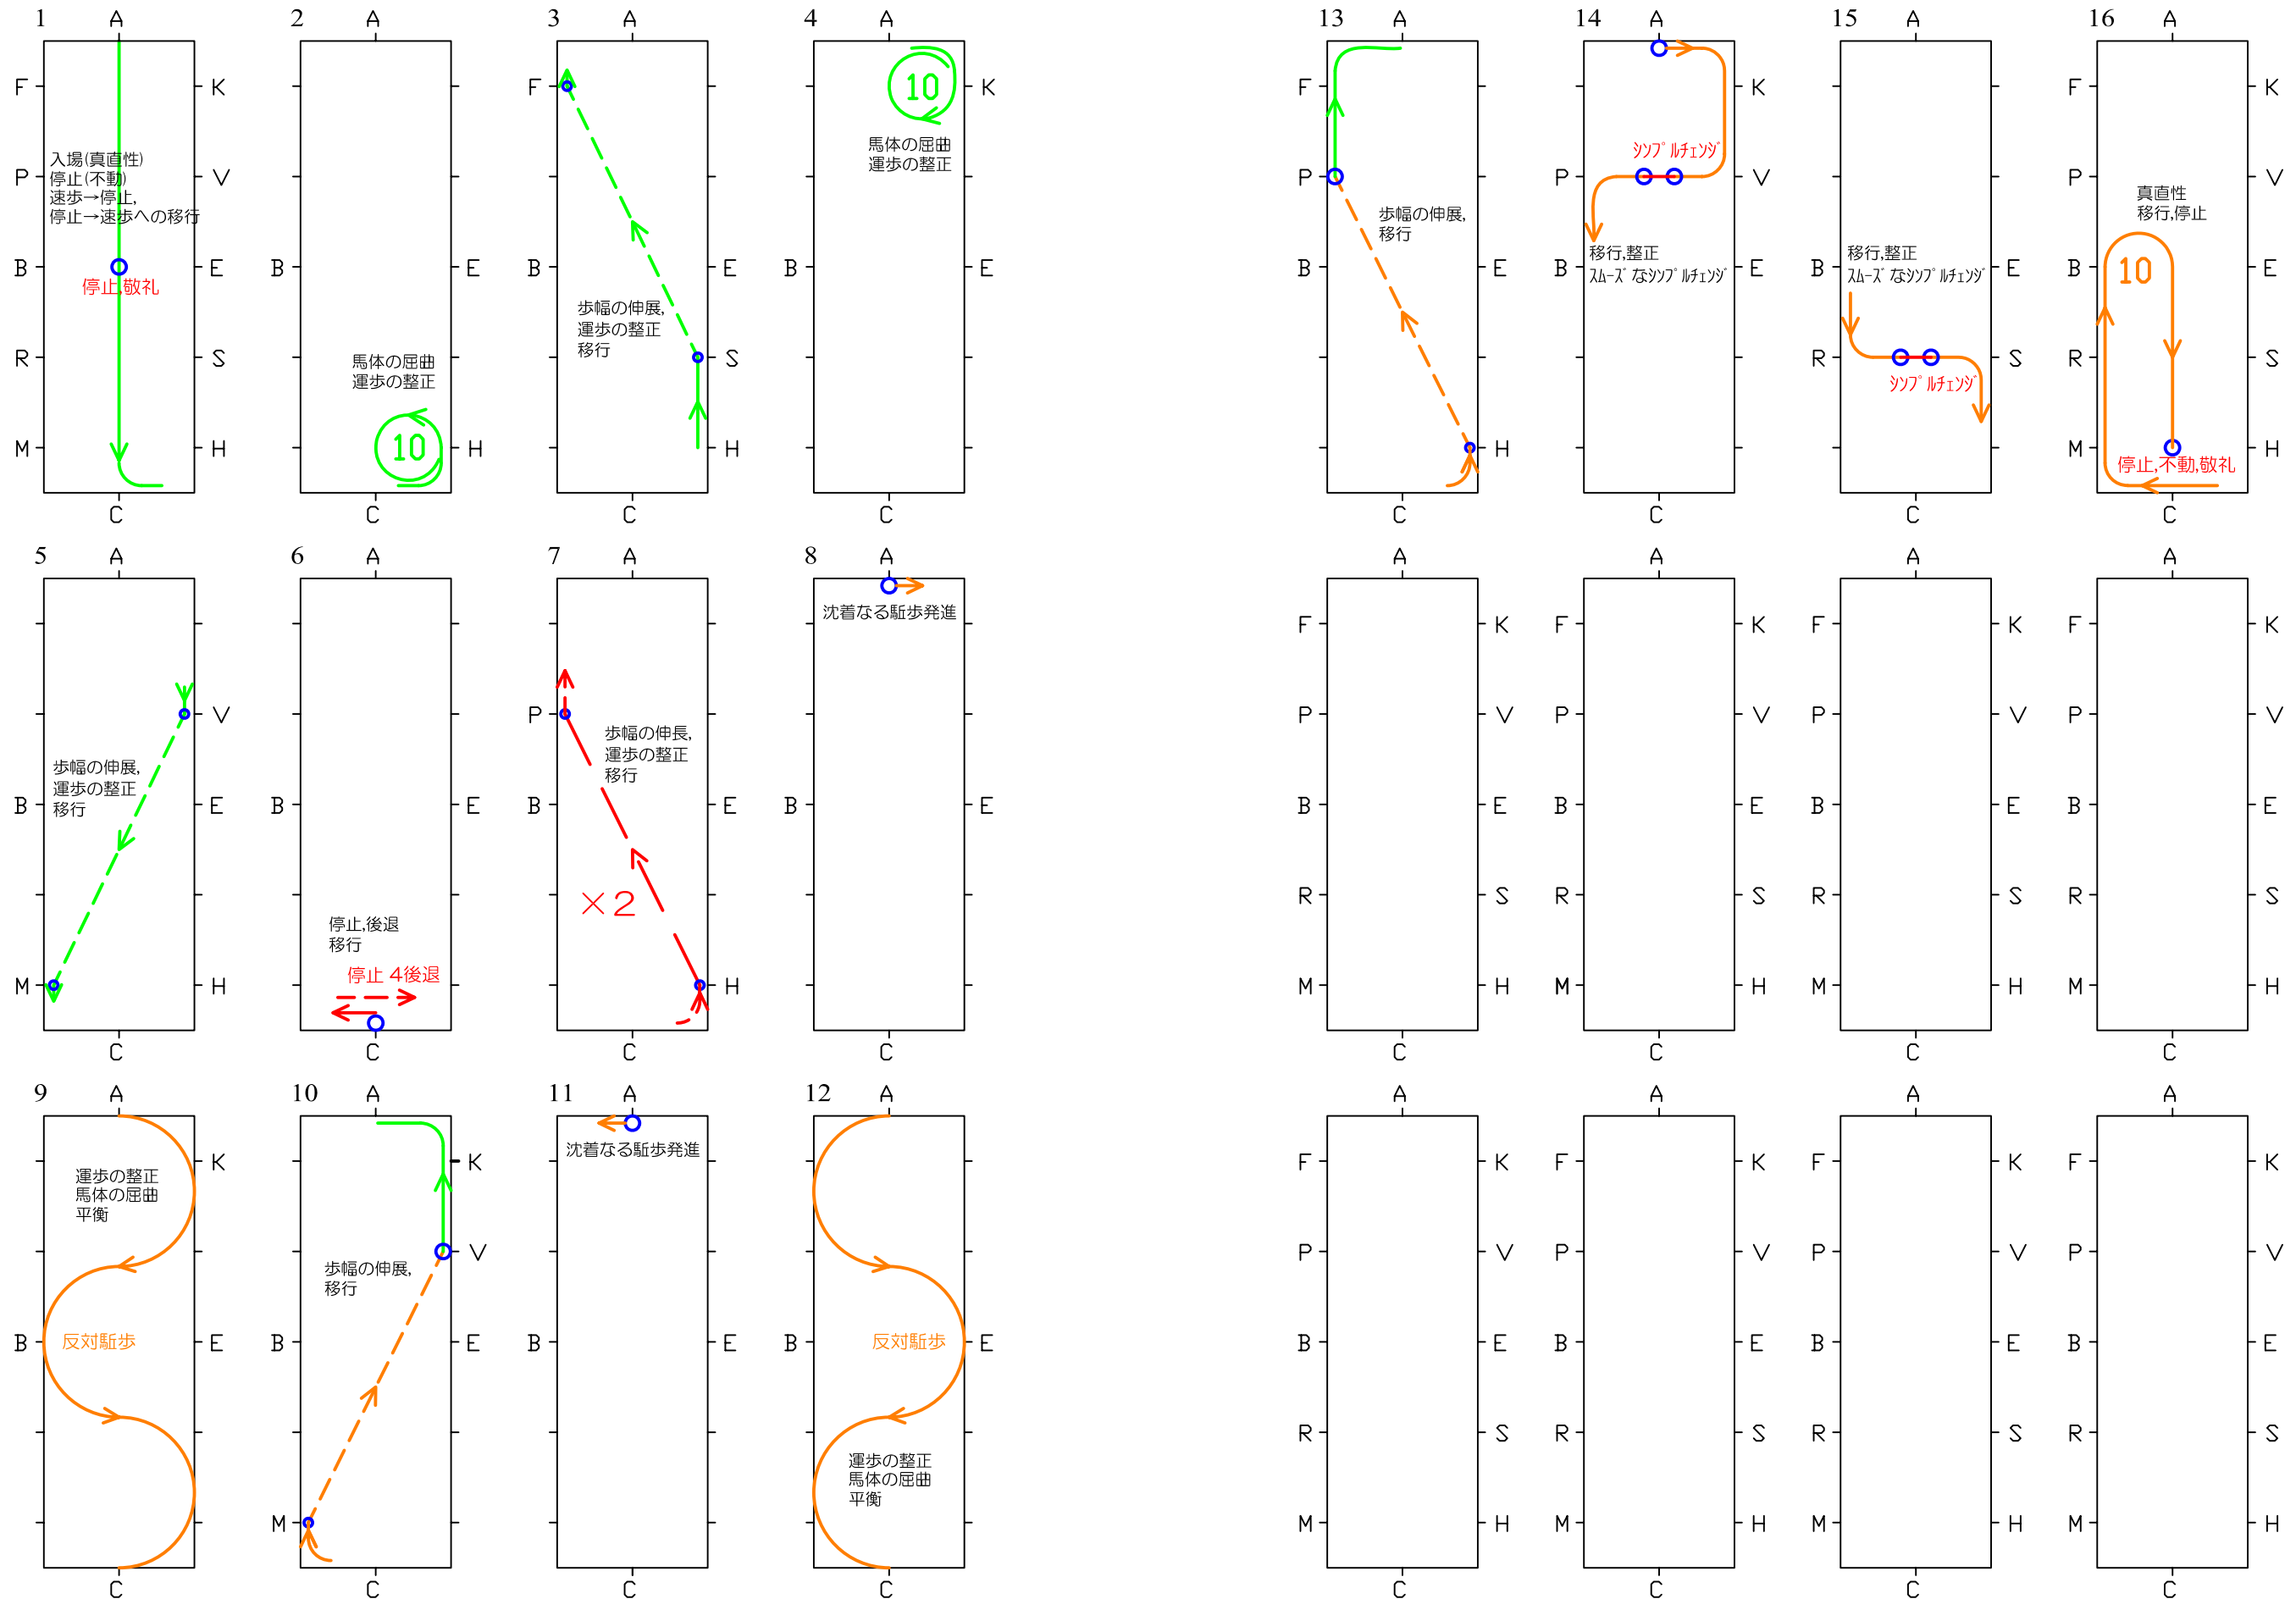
1 A
F K
P V
B E
R S
M H
C
入場(真直性)
停止(不動)
速歩→停止,
停止→速歩への移行
停止,敬礼

2 A
B E
馬体の屈曲
運歩の整正
10
H
C

3 A
F
B E
歩幅の伸展,
運歩の整正
移行
S
H
C

4 A
10
K
馬体の屈曲
運歩の整正
B E
C

13 A
F
P
歩幅の伸展,
移行
B E
H
C

14 A
K
シンプ゚ルチェンジ
P V
移行,整正
スムーズ なシンプ゚ルチェンジ
B E
C

15 A
移行,整正
スムーズ なシンプ゚ルチェンジ
B E
R S
シンプ゚ルチェンジ
C

16 A
F K
P V
真直性
移行,停止
B E
10
R S
M H
停止,不動,敬礼
C

5 A
V
歩幅の伸展,
運歩の整正
移行
B E
M H
C

6 A
B E
停止,後退
移行
停止 4後退
C

7 A
P
歩幅の伸長,
運歩の整正
移行
B E
×2
H
C

8 A
沈着なる馹歩発進
B E
C

A
F K
P V
B E
R S
M H
C

A
F K
P V
B E
R S
M H
C

A
F K
P V
B E
R S
M H
C

A
F K
P V
B E
R S
M H
C

9 A
K
運歩の整正
馬体の屈曲
平衡
B 反対馹歩 E
C

10 A
K
歩幅の伸展,
移行
V
B E
M
C

11 A
沈着なる馹歩発進
B E
C

12 A
B 反対馹歩 E
運歩の整正
馬体の屈曲
平衡
C

A
F K
P V
B E
R S
M H
C

A
F K
P V
B E
R S
M H
C

A
F K
P V
B E
R S
M H
C

A
F K
P V
B E
R S
M H
C